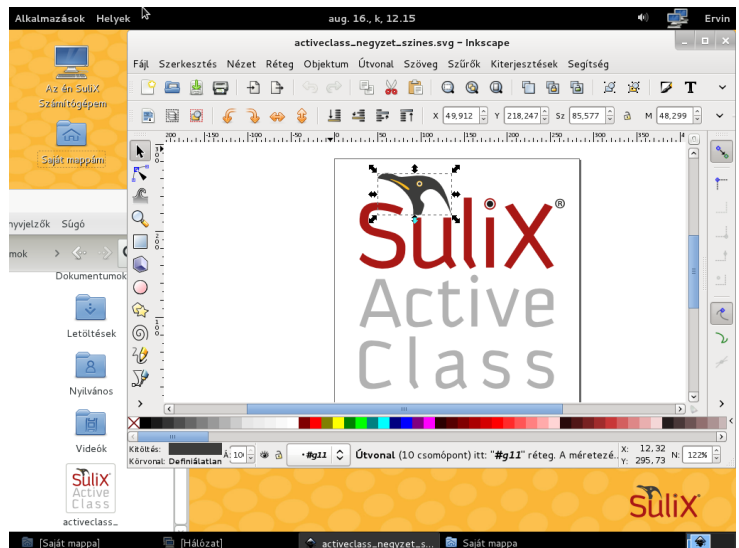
Alkalmazások Helyek aug. 16., k, 12.15 Ervin

Az én SuliX Számítógépem

Saját mappám

nyvjelzők Súgó

mok

Dokumentumok

Letöltések

Nyilvános

Videók

SuliX Active Class

activeclass_

activeclass_negyzet_szines.svg - Inkscape

Fájl Szerkesztés Nézet Réteg Objektum Útvonal Szöveg Szűrők Kiterjesztések Segítség

X 49,912 Y 218,247 Sz 85,577 M 48,299

SuliX®
Active
Class

Kitöltés:
Körvonal: Definiálatlan

Á: 10

•#g11

Útvonal (10 csomópont) itt: "#g11" réteg. A méretezé.

X: 12,32
Y: 295,73

N: 122%

SuliX

[Saját mappa] [Hálózat] activeclass_negyzet_s... Saját mappa